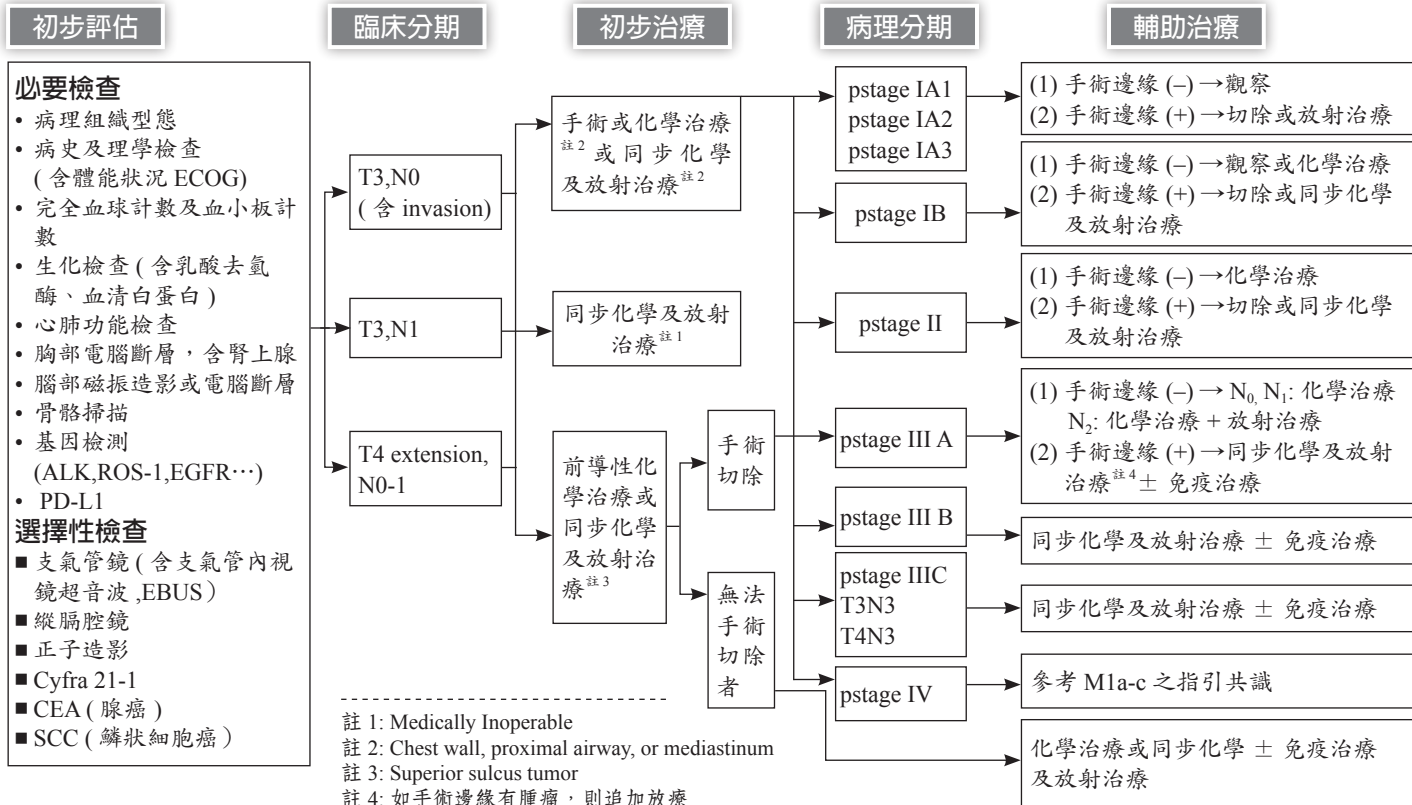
初步評估

臨床分期

初步治療

病理分期

輔助治療

必要檢查
• 病理組織型態
• 病史及理學檢查 ( 含體能狀況 ECOG)
• 完全血球計數及血小板計數
• 生化檢查 ( 含乳酸去氫酶、血清白蛋白 )
• 心肺功能檢查
• 胸部電腦斷層，含腎上腺
• 腦部磁振造影或電腦斷層
• 骨骼掃描
• 基因檢測 (ALK,ROS-1,EGFR…)
• PD-L1
選擇性檢查
■ 支氣管鏡 ( 含支氣管內視鏡超音波 ,EBUS）
■ 縱膈腔鏡
■ 正子造影
■ Cyfra 21-1
■ CEA ( 腺癌 )
■ SCC ( 鱗狀細胞癌）

T3,N0 ( 含 invasion)

T3,N1

T4 extension, N0-1

手術或化學治療$^{註2}$或同步化學及放射治療$^{註2}$

同步化學及放射治療$^{註1}$

前導性化學治療或同步化學及放射治療$^{註3}$

手術切除

無法手術切除者

pstage IA1
pstage IA2
pstage IA3

pstage IB

pstage II

pstage III A

pstage III B

pstage IIIC
T3N3
T4N3

pstage IV

(1) 手術邊緣 (–) →觀察
(2) 手術邊緣 (+) →切除或放射治療

(1) 手術邊緣 (–) →觀察或化學治療
(2) 手術邊緣 (+) →切除或同步化學及放射治療

(1) 手術邊緣 (–) →化學治療
(2) 手術邊緣 (+) →切除或同步化學及放射治療

(1) 手術邊緣 (–) → $N_0, N_1$: 化學治療 $N_2$: 化學治療 + 放射治療
(2) 手術邊緣 (+) →同步化學及放射治療$^{註4}$± 免疫治療

同步化學及放射治療 ± 免疫治療

同步化學及放射治療 ± 免疫治療

參考 M1a-c 之指引共識

化學治療或同步化學 ± 免疫治療及放射治療

註 1: Medically Inoperable
註 2: Chest wall, proximal airway, or mediastinum
註 3: Superior sulcus tumor
註 4: 如手術邊緣有腫瘤，則追加放療